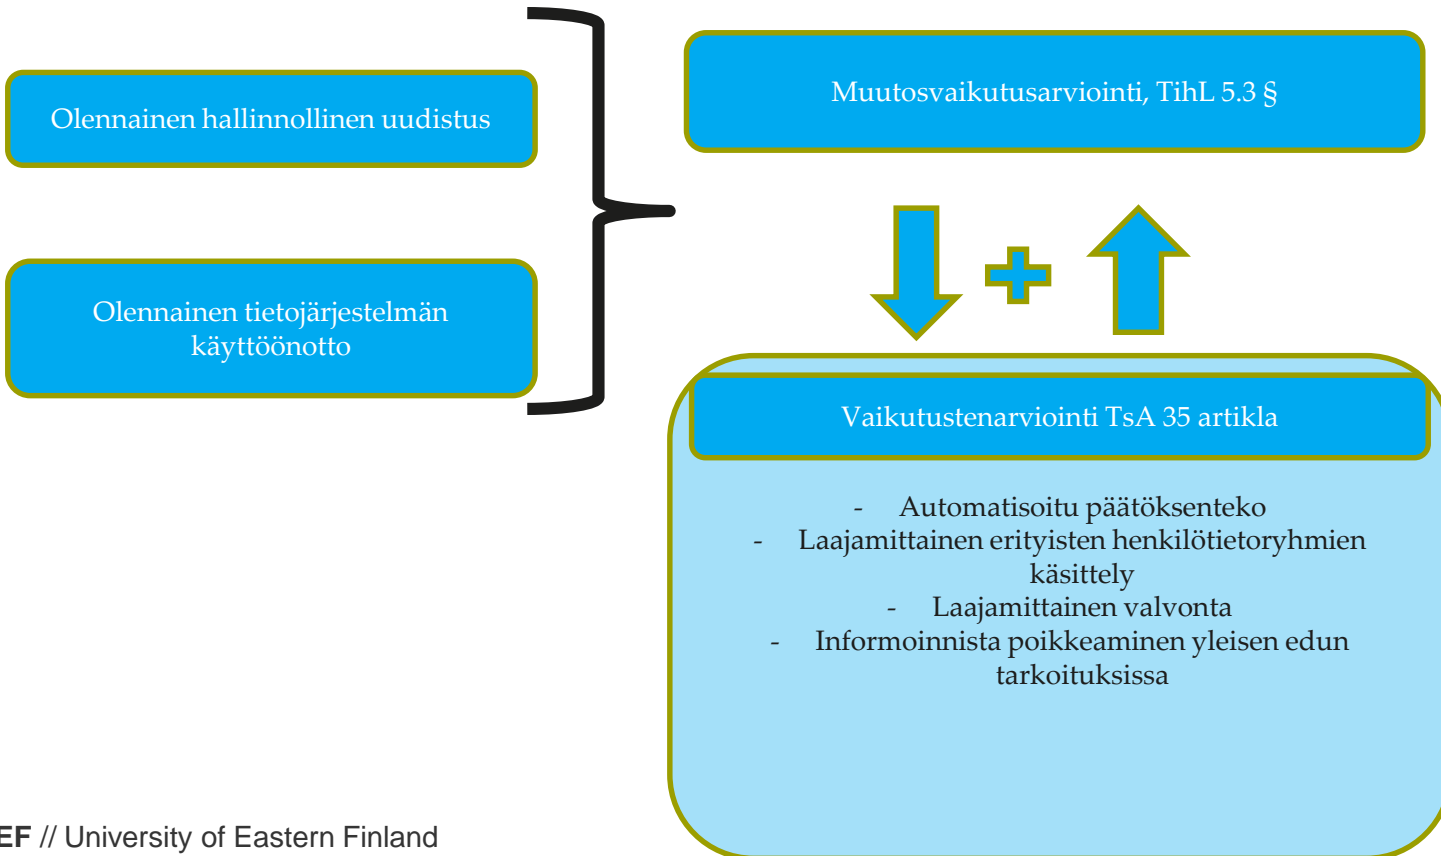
Olennainen hallinnollinen uudistus

Olennainen tietojärjestelmän käyttöönotto

Muutosvaikutusarviointi, TihL 5.3 §

+

Vaikutustenarviointi TsA 35 artikla

- Automatisoitu päätöksenteko
- Laajamittainen erityisten henkilötietoryhmien käsittely
- Laajamittainen valvonta
- Informoinnista poikkeaminen yleisen edun tarkoituksissa

EF // University of Eastern Finland